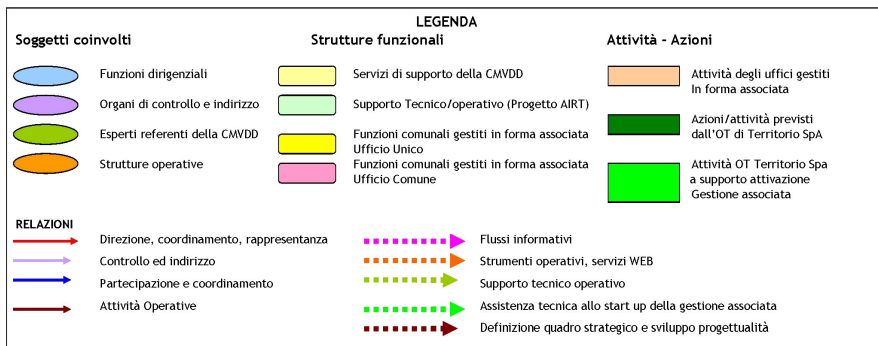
LEGENDA

Soggetti coinvolti

Funzioni dirigenziali

Organi di controllo e indirizzo

Esperti referenti della CMVDD

Strutture operative

Strutture funzionali

Servizi di supporto della CMVDD

Supporto Tecnico/operativo (Progetto AIRT)

Funzioni comunali gestiti in forma associata Ufficio Unico

Funzioni comunali gestiti in forma associata Ufficio Comune

Attività - Azioni

Attività degli uffici gestiti In forma associata

Azioni/attività previsti dall'OT di Territorio SpA

Attività OT Territorio Spa a supporto attivazione Gestione associata

RELAZIONI

Direzione, coordinamento, rappresentanza

Controllo ed indirizzo

Partecipazione e coordinamento

Attività Operative

Flussi informativi

Strumenti operativi, servizi WEB

Supporto tecnico operativo

Assistenza tecnica allo start up della gestione associata

Definizione quadro strategico e sviluppo progettualità